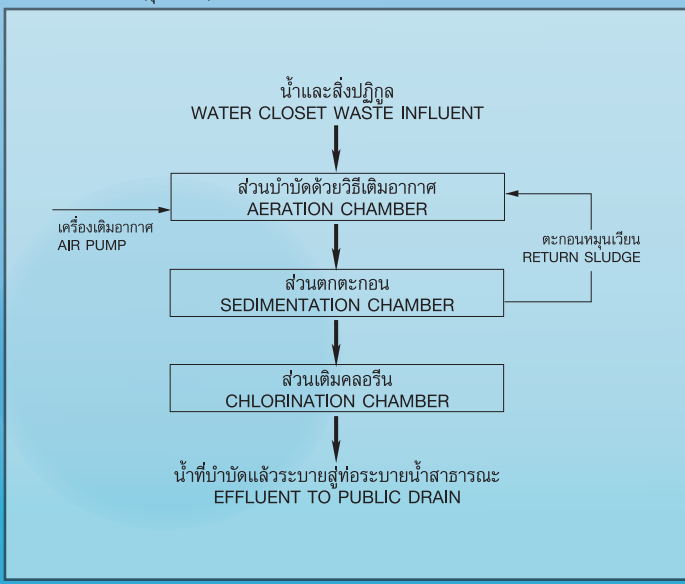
น้ำและสิ่งปฏิกูล
WATER CLOSET WASTE INFLUENT

ส่วนบำบัดด้วยวิธีเติมอากาศ
AERATION CHAMBER

เครื่องเติมอากาศ
AIR PUMP

ตะกอนหมุนเวียน
RETURN SLUDGE

ส่วนตกตะกอน
SEDIMENTATION CHAMBER

ส่วนเติมคลอรีน
CHLORINATION CHAMBER

น้ำที่บำบัดแล้วระบายสู่ท่อระบายน้ำสาธารณะ
EFFLUENT TO PUBLIC DRAIN